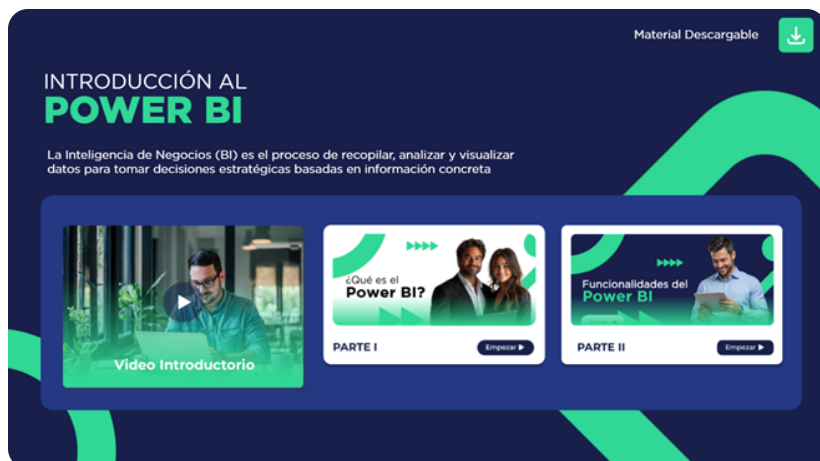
Material Descargable

INTRODUCCIÓN AL
POWER BI

La Inteligencia de Negocios (BI) es el proceso de recopilar, analizar y visualizar datos para tomar decisiones estratégicas basadas en información concreta

Video Introductorio

¿Qué es el Power BI?

PARTE I

Empezar ▶

Funcionalidades del Power BI

PARTE II

Empezar ▶